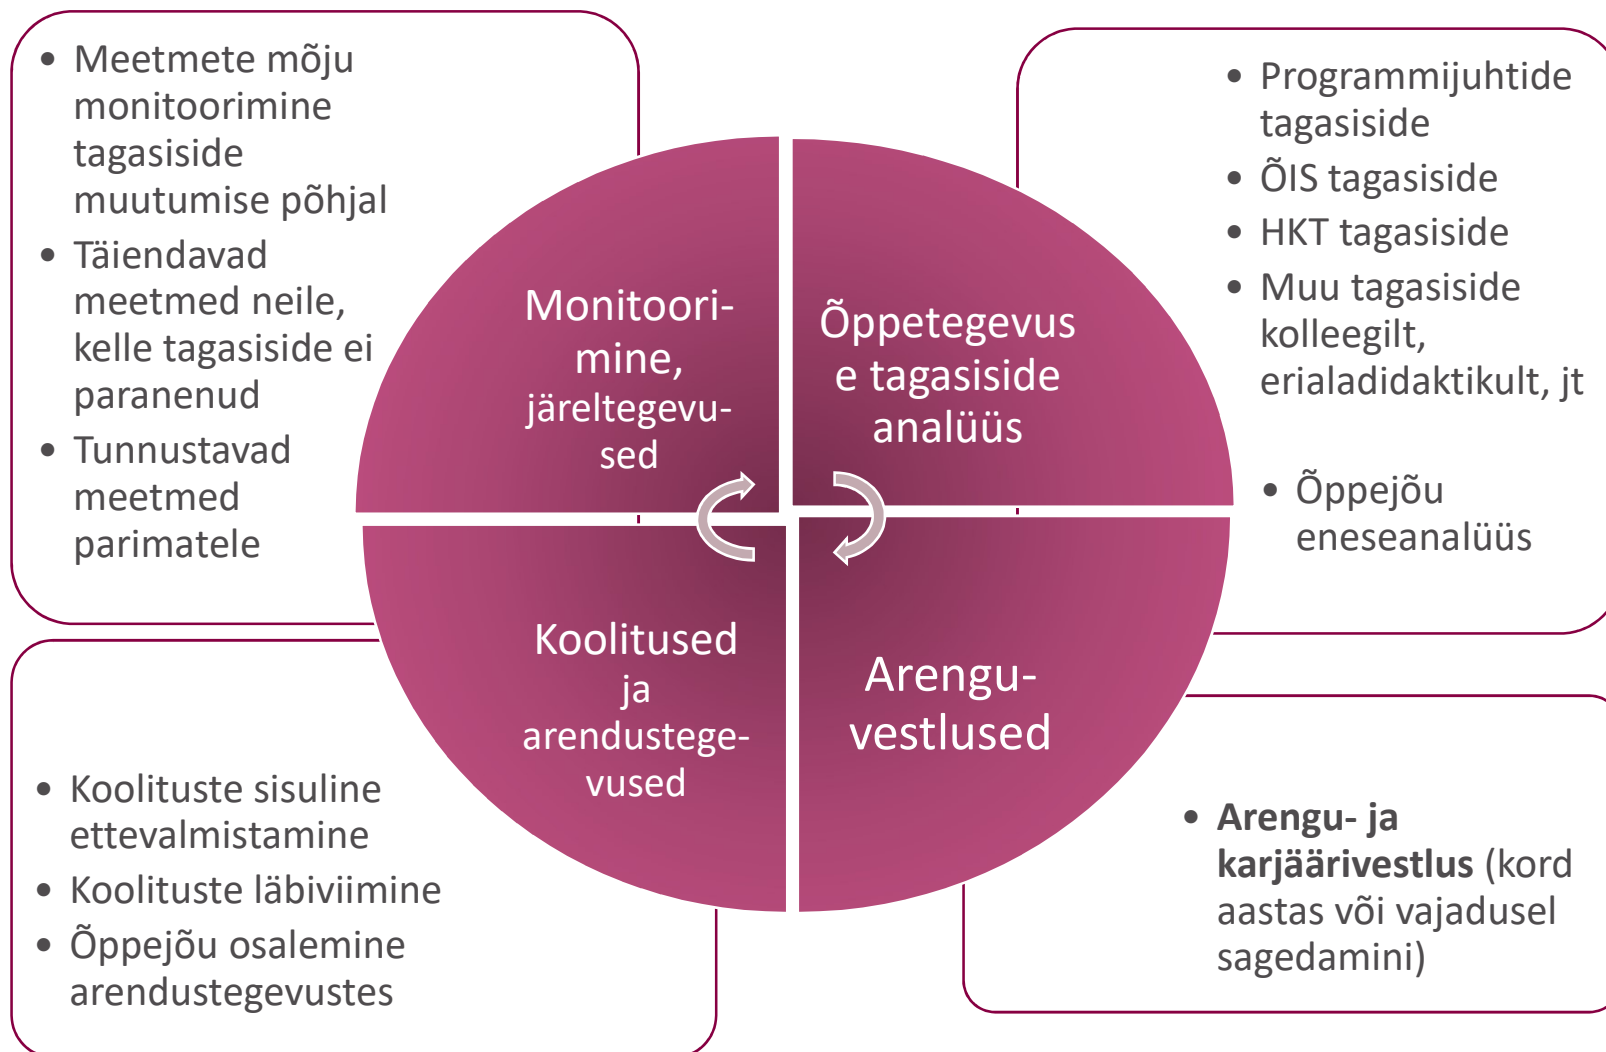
- Meetmete mõju monitoorimine tagasiside muutumise põhjal
- Täiendavad meetmed neile, kelle tagasiside ei paranenud
- Tunnustavad meetmed parimatele

Monitoori-mine, järeltegevu-sed

Õppetegevuse tagasiside analüüs

- Programmijuhtide tagasiside
- ÕIS tagasiside
- HKT tagasiside
- Muu tagasiside kolleegilt, erialadidaktikult, jt

- Õppejõu eneseanalüüs

Koolitused ja arendustegevused

Arengu-vestlused

- Koolituste sisuline ettevalmistamine
- Koolituste läbiviimine
- Õppejõu osalemine arendustegevustes

- **Arengu- ja karjäärivestlus** (kord aastas või vajadusel sagedamini)